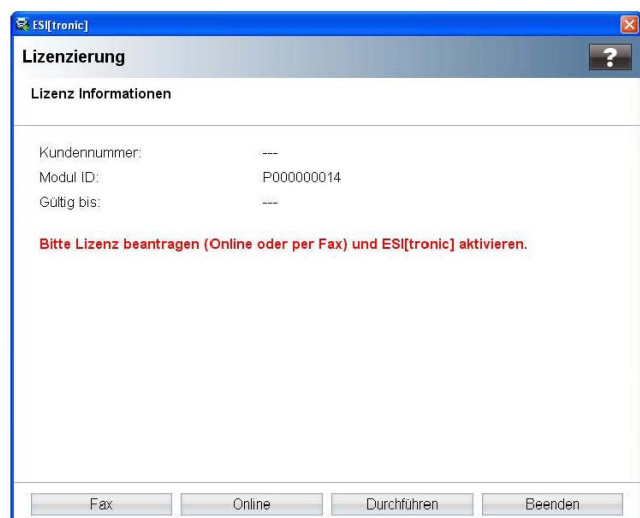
ESI[tronic]

Lizenzierung

?

Lizenz Informationen

| | |
|---|---|
| Kundennummer: | --- |
| Modul ID: | P000000014 |
| Gültig bis: | --- |

Bitte Lizenz beantragen (Online oder per Fax) und ESI[tronic] aktivieren.

Fax | Online | Durchführen | Beenden